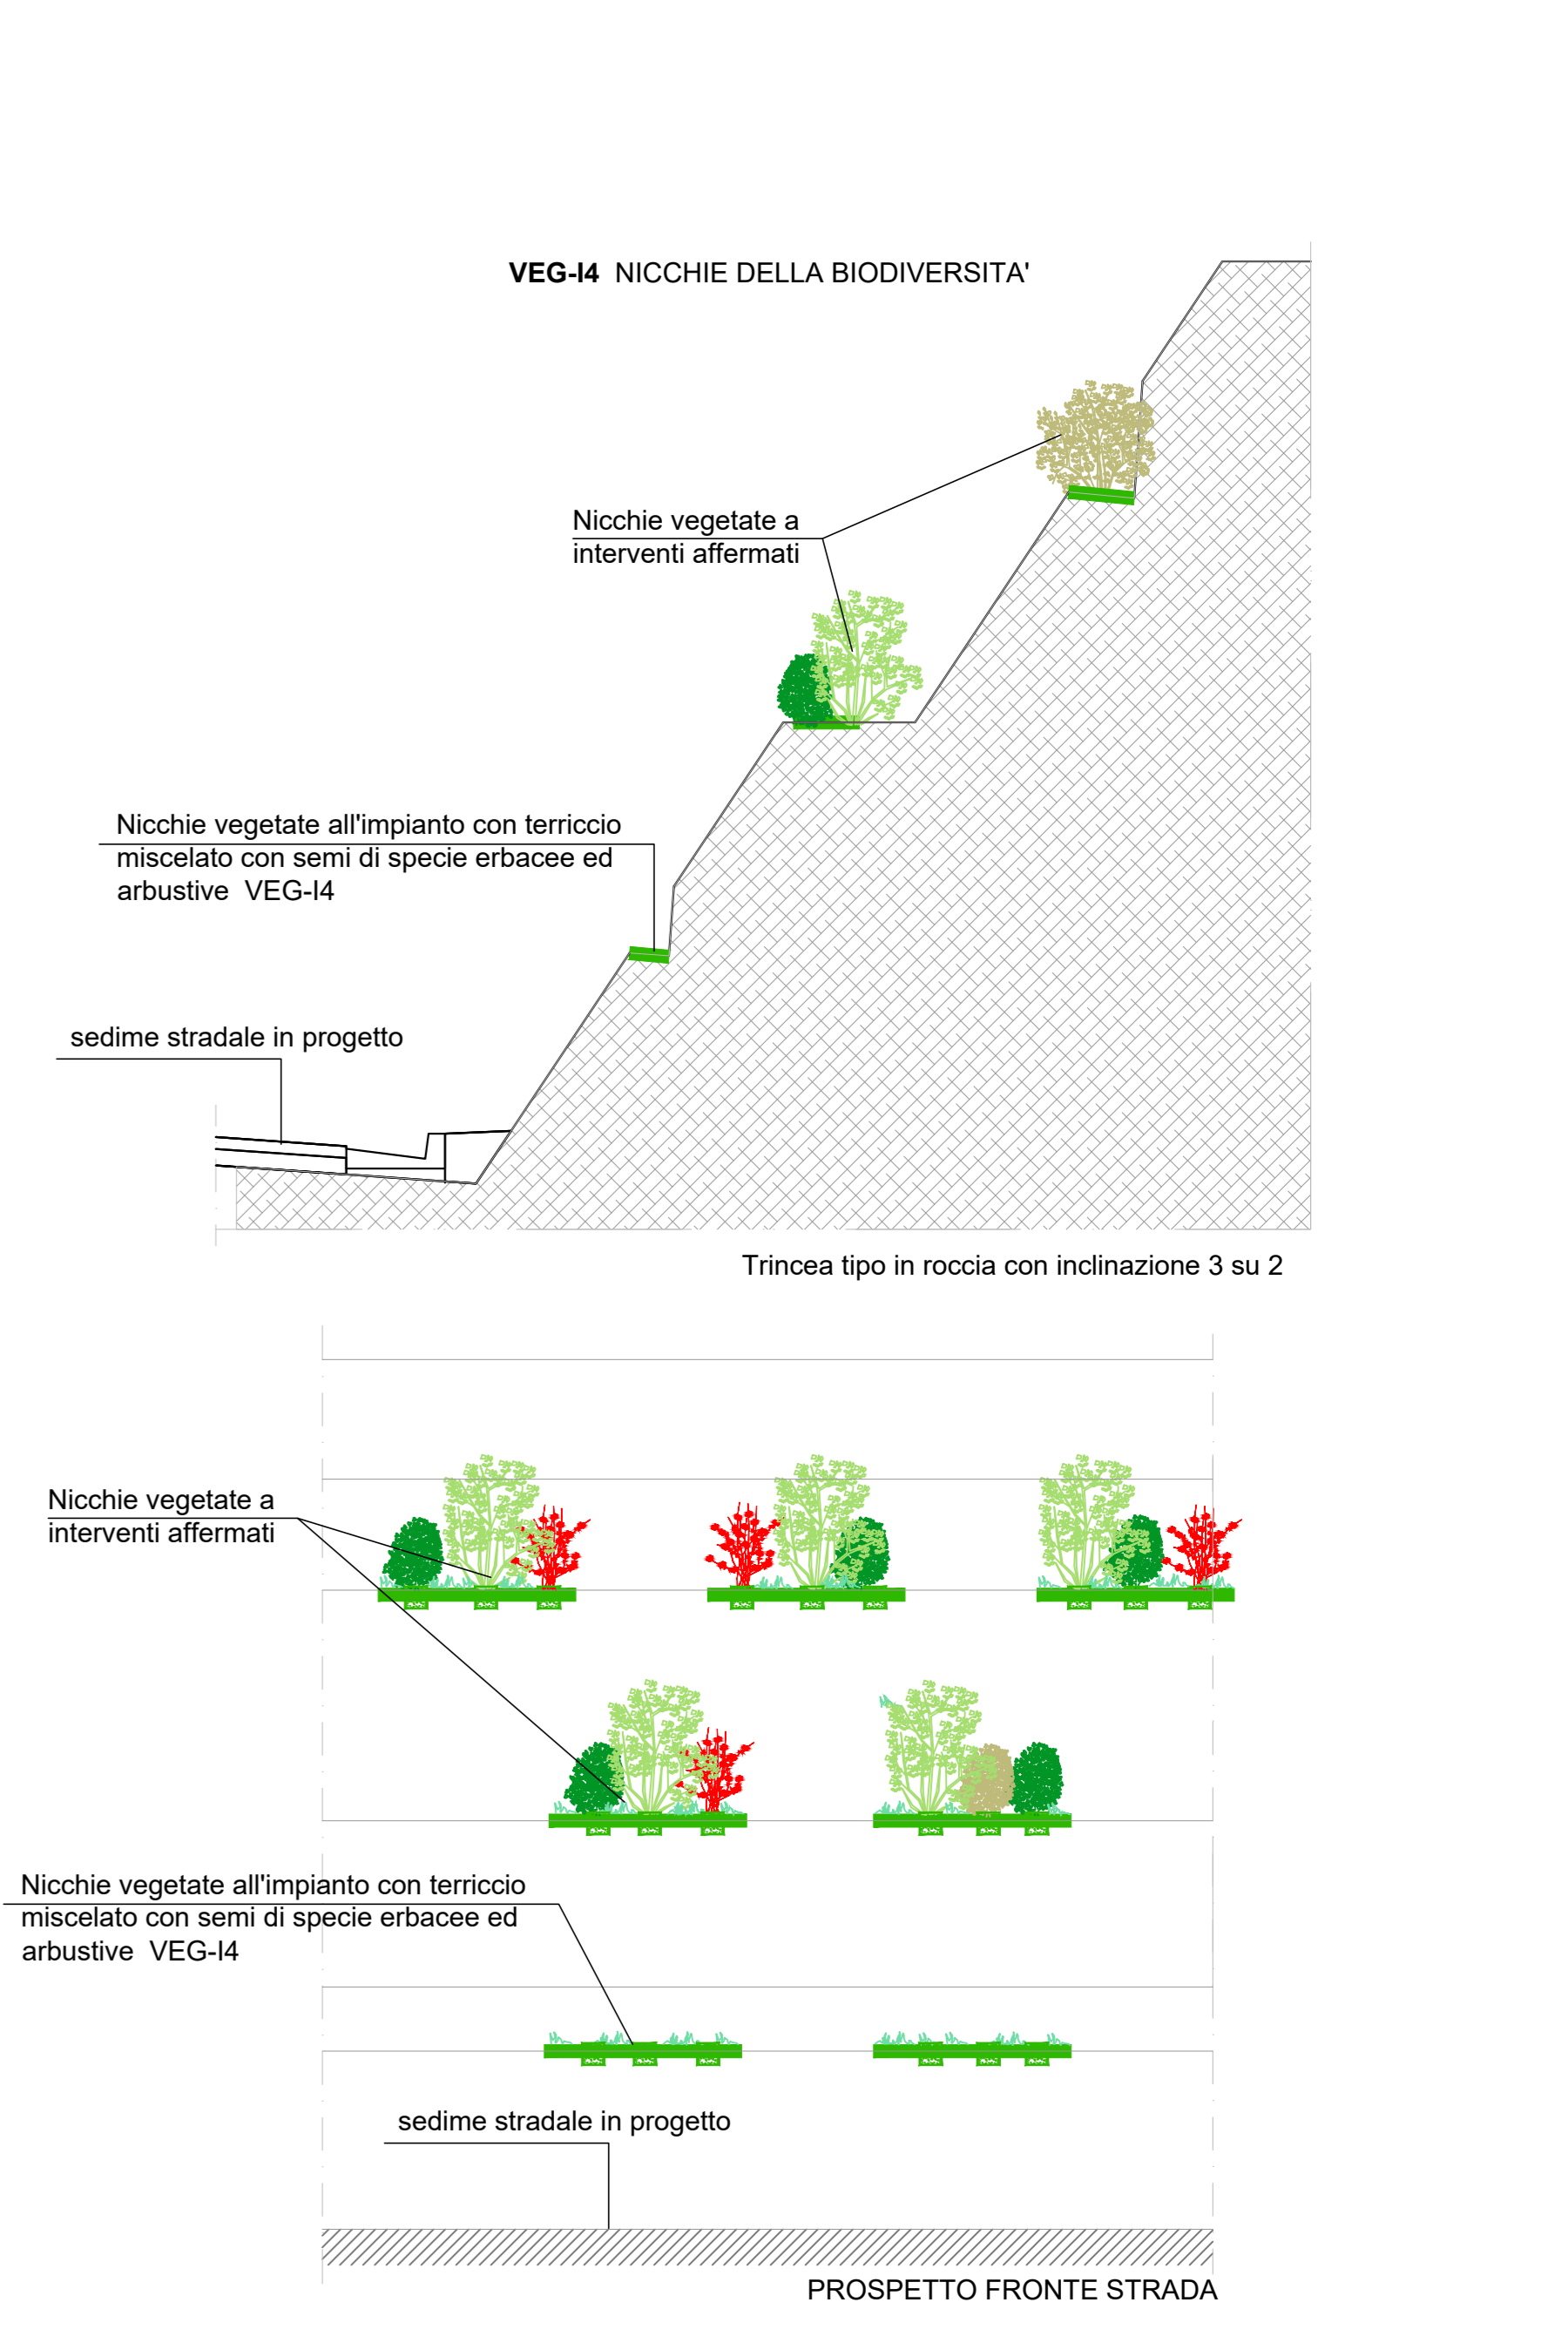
**VEG-I4** NICCHIE DELLA BIODIVERSITA'

Nicchie vegetate a interventi affermati

Nicchie vegetate all'impianto con terriccio miscelato con semi di specie erbacee ed arbustive VEG-I4

sedime stradale in progetto

Trincea tipo in roccia con inclinazione 3 su 2

Nicchie vegetate a interventi affermati

Nicchie vegetate all'impianto con terriccio miscelato con semi di specie erbacee ed arbustive VEG-I4

sedime stradale in progetto

PROSPETTO FRONTE STRADA